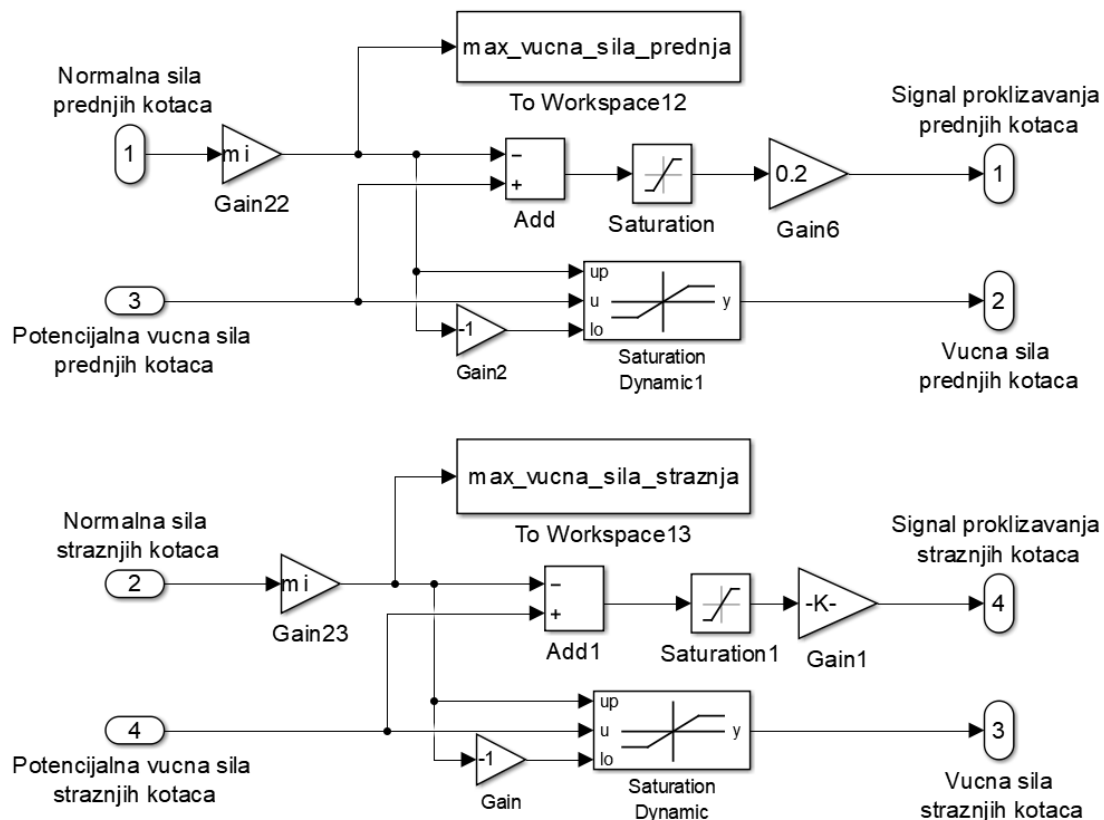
max_vucna_sila_prednja

To Workspace12

Normalna sila prednjih kotaca

1

mi

Gain22

−

+

Add

Saturation

0.2

Gain6

Signal proklizavanja prednjih kotaca

1

3

Potencijalna vucna sila prednjih kotaca

up

u

lo

y

-1

Gain2

Saturation Dynamic1

2

Vucna sila prednjih kotaca

max_vucna_sila_straznja

To Workspace13

Normalna sila straznjih kotaca

2

mi

Gain23

−

+

Add1

Saturation1

-K-

Gain1

Signal proklizavanja straznjih kotaca

4

4

Potencijalna vucna sila straznjih kotaca

up

u

lo

y

-1

Gain

Saturation Dynamic

3

Vucna sila straznjih kotaca